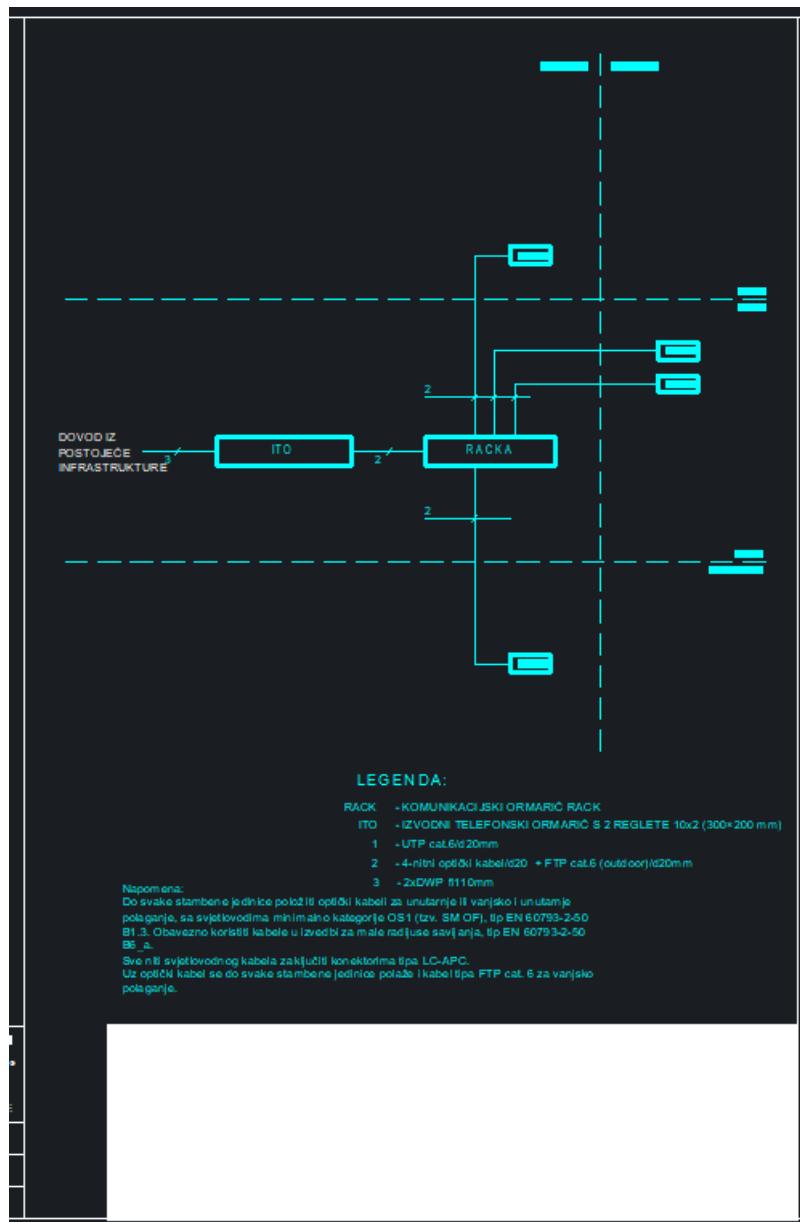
DOVOD IZ
POSTOJEĆE
INFRASTRUKTURE

3

ITO

2

RACKA

2

2

LEGENDA:

RACK - KOMUNIKACIJSKI ORMARIĆ RACK
ITO - IZVODNI TELEFONSKI ORMARIĆ S 2 REGLETE 10x2 (300×200 mm)
1 - UTP cat.6/d20mm
2 - 4-nitni optički kabel/d20 + FTP cat.6 (outdoor)/d20mm
3 - 2xDWP fi110mm

Napomena:
Do svake stambene jedinice položiti optički kabel za unutarnje ili vanjsko i unutarnje polaganje, sa svjetlovodima minimalno kategorije OS1 (tzv. SM OF), tip EN 60793-2-50 B1.3. Obavezno koristiti kabele u izvedbi za male radijuse savijanja, tip EN 60793-2-50 B6_a.
Sve niti svjetlovodnog kabela zaključiti konektorima tipa LC-APC.
Uz optički kabel se do svake stambene jedinice polaže i kabel tipa FTP cat. 6 za vanjsko polaganje.